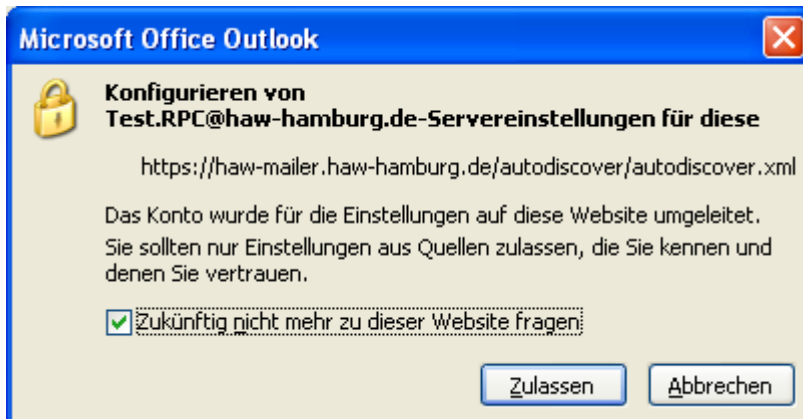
Microsoft Office Outlook

Konfigurieren von Test.RPC@haw-hamburg.de-Servereinstellungen für diese

https://haw-mailer.haw-hamburg.de/autodiscover/autodiscover.xml

Das Konto wurde für die Einstellungen auf diese Website umgeleitet. Sie sollten nur Einstellungen aus Quellen zulassen, die Sie kennen und denen Sie vertrauen.

Zukünftig nicht mehr zu dieser Website fragen

Zulassen Abbrechen